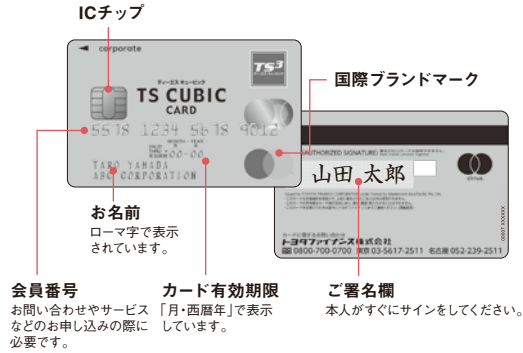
ICチップ

corporate

ティーエス キュービック
TS CUBIC CARD

5518 1234 5678 9012

MONTH/YEAR
00/00

TARO YAMADA
ABC CORPORATION

国際ブランドマーク

AUTHORIZED SIGNATURE

山田 太郎

トヨタファイナンス株式会社
0800-700-0700 東京 03-5617-2511 名古屋 052-239-2511

お名前
ローマ字で表示されています。

会員番号
お問い合わせやサービスなどのお申し込みの際に必要です。

カード有効期限
「月・西暦年」で表示しています。

ご署名欄
本人がすぐにサインをしてください。